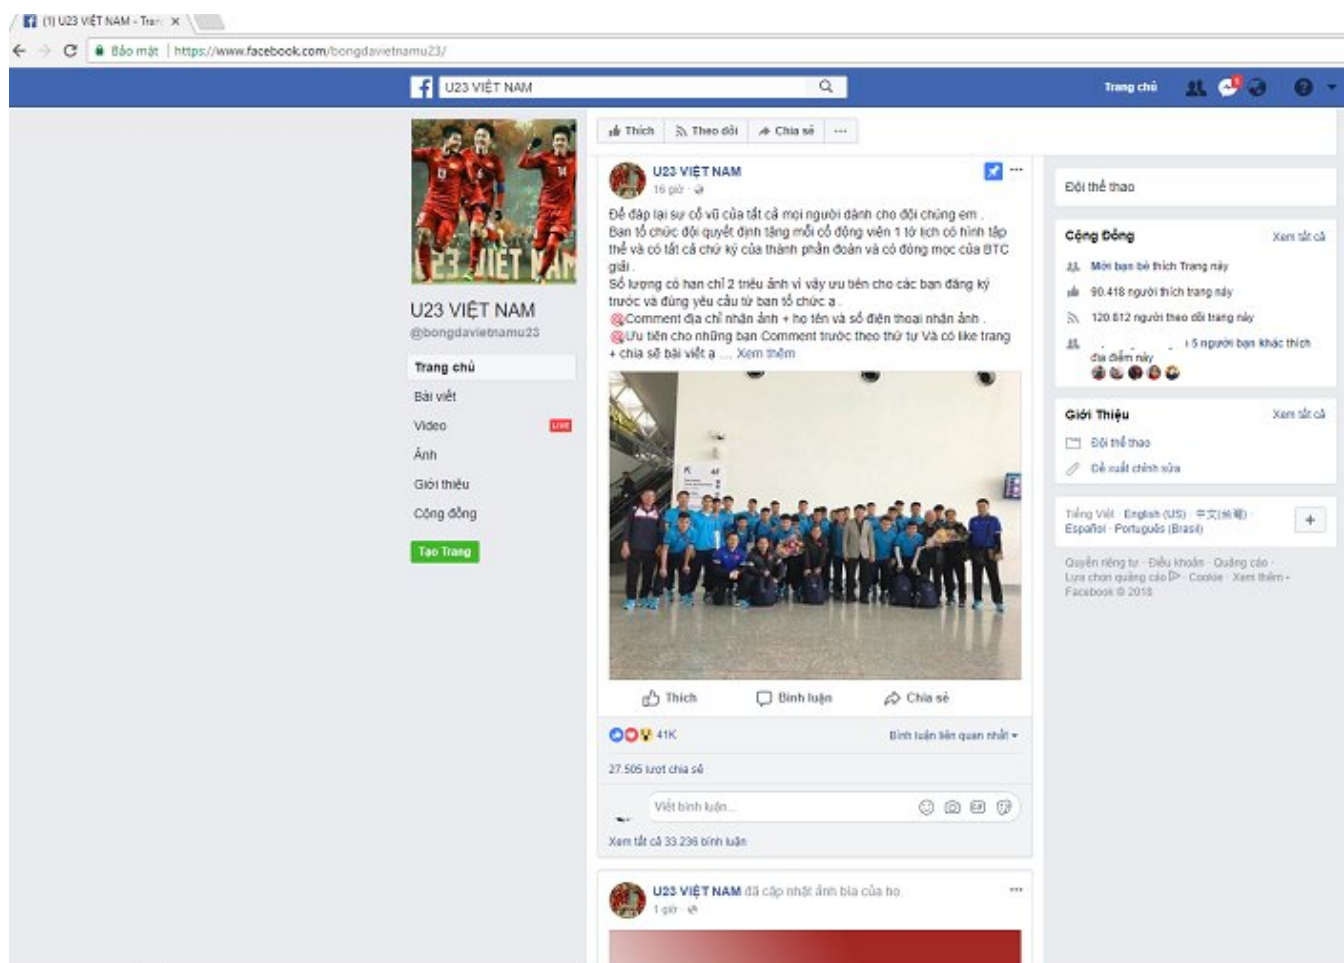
(1) U23 VIỆT NAM - Tra

Bảo mật | https://www.facebook.com/bongdavietnamu23/

U23 VIỆT NAM

Trang chủ

U23 VIỆT NAM
@bongdavietnamu23

Trang chủ
Bài viết
Video LIVE
Ảnh
Giới thiệu
Cộng đồng
Tạo Trang

Thích | Theo dõi | Chia sẻ | ...

U23 VIỆT NAM
16 giờ ·

Để đáp lại sự cổ vũ của tất cả mọi người dành cho đội chúng em . Ban tổ chức đội quyết định tặng mỗi cổ động viên 1 tờ lịch có hình tập thể và có tất cả chữ ký của thành phần đoàn và có đóng mộc của BTC giải .
Số lượng có hạn chỉ 2 triệu ảnh vì vậy ưu tiên cho các bạn đăng ký trước và đúng yêu cầu từ ban tổ chức a .
Comment địa chỉ nhận ảnh + họ tên và số điện thoại nhận ảnh .
Ưu tiên cho những bạn Comment trước theo thứ tự Và có like trang + chia sẻ bài viết a ... Xem thêm

Thích | Bình luận | Chia sẻ

41K | Bình luận liên quan nhất

27.505 lượt chia sẻ

Viết bình luận...

Xem tất cả 33.236 bình luận

U23 VIỆT NAM đã cập nhật ảnh bìa của họ.
1 giờ ·

Đội thể thao

Cộng Đồng | Xem tất cả
Mời bạn bè thích Trang này
90.418 người thích trang này
120.812 người theo dõi trang này
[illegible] 5 người bạn khác thích địa điểm này

Giới Thiệu | Xem tất cả
Đội thể thao
Đề xuất chỉnh sửa

Tiếng Việt · English (US) · 中文(台灣) · Español · Português (Brasil)

Quyền riêng tư · Điều khoản · Quảng cáo · Lựa chọn quảng cáo · Cookie · Xem thêm · Facebook © 2018